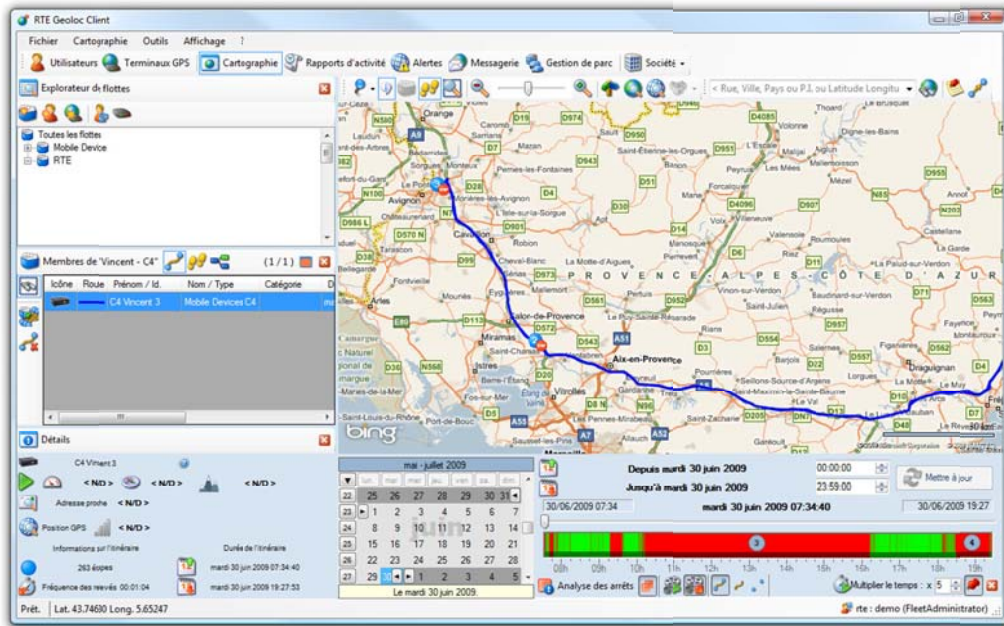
RTE Geoloc Client

Fichier Cartographie Outils Affichage ?

Utilisateurs Terminaux GPS Cartographie Rapports d'activité Alertes Messagerie Gestion de parc Société

Explorateur de flottes

Toutes les flottes
Mobile Device
RTE

Membres de 'Vincent - C4' (1 / 1)

| Icône | Roue | Prénom / Id. | Nom / Type | Catégorie |
|---|---|---|---|---|
| | | C4 Vincent 3 | Mobile Devices C4 | |

Détails

C4 Vincent 3
< N/D > < N/D > < N/D >
Adresse proche < N/D >
Position GPS < N/D >
Informations sur l'itinéraire
Durée de l'itinéraire
263 étapes
mardi 30 juin 2009 07:34:40
Fréquence des relevés 00:01:04
mardi 30 juin 2009 19:27:53

< Rue, Ville, Pays ou P.I. ou Latitude Longitu

Orange Carpentras Avignon Cavaillon Salon-de-Provence Miramas Aix-en-Provence Arles Vitrolles Draguignan Forcalquier Manosque
P R O V E N C E - A L P E S - C Ô T E D ' A Z U R
bing

mai - juillet 2009

| | lun. | mar. | mer. | jeu. | ven. | sam. | dim. |
|---|---|---|---|---|---|---|---|
| 22 | 25 | 26 | 27 | 28 | 29 | 30 | 31 |
| 23 | 1 | 2 | 3 | 4 | 5 | 6 | 7 |
| 24 | 8 | 9 | 10 | 11 | 12 | 13 | 14 |
| 25 | 15 | 16 | 17 | 18 | 19 | 20 | 21 |
| 26 | 22 | 23 | 24 | 25 | 26 | 27 | 28 |
| 27 | 29 | 30 | 1 | 2 | 3 | 4 | 5 |

Le mardi 30 juin 2009.

Depuis mardi 30 juin 2009 00:00:00
Jusqu'à mardi 30 juin 2009 23:59:00
Mettre à jour
30/06/2009 07:34 mardi 30 juin 2009 07:34:40 30/06/2009 19:27

08h 09h 10h 11h 12h 13h 14h 15h 16h 17h 18h 19h

Analyse des arrêts
Multiplier le temps : x 5

Prêt. Lat. 43.74680 Long. 5.65247
rte : demo (FleetAdministrator)